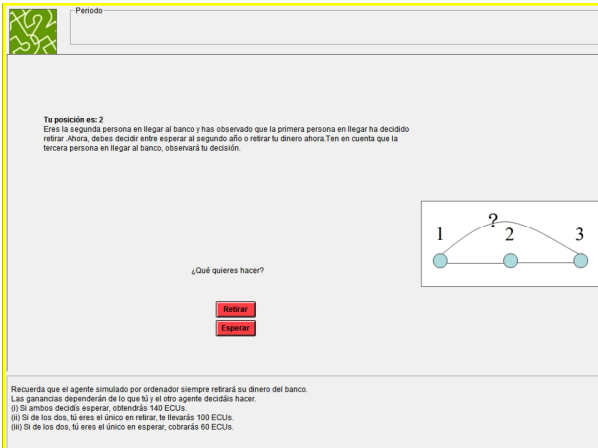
Periodo

Tu posición es: 2
Eres la segunda persona en llegar al banco y has observado que la primera persona en llegar ha decidido retirar .Ahora, debes decidir entre esperar al segundo año o retirar tu dinero ahora.Ten en cuenta que la tercera persona en llegar al banco, observará tu decisión.

1 ? 2 3

¿Qué quieres hacer?

Retirar
Esperar

Recuerda que el agente simulado por ordenador siempre retirará su dinero del banco.
Las ganancias dependerán de lo que tú y el otro agente decidáis hacer.
(i) Si ambos decidís esperar, obtendrás 140 ECUs.
(ii) Si de los dos, tú eres el único en retirar, te llevarás 100 ECUs.
(iii) Si de los dos, tú eres el único en esperar, cobrarás 60 ECUs.